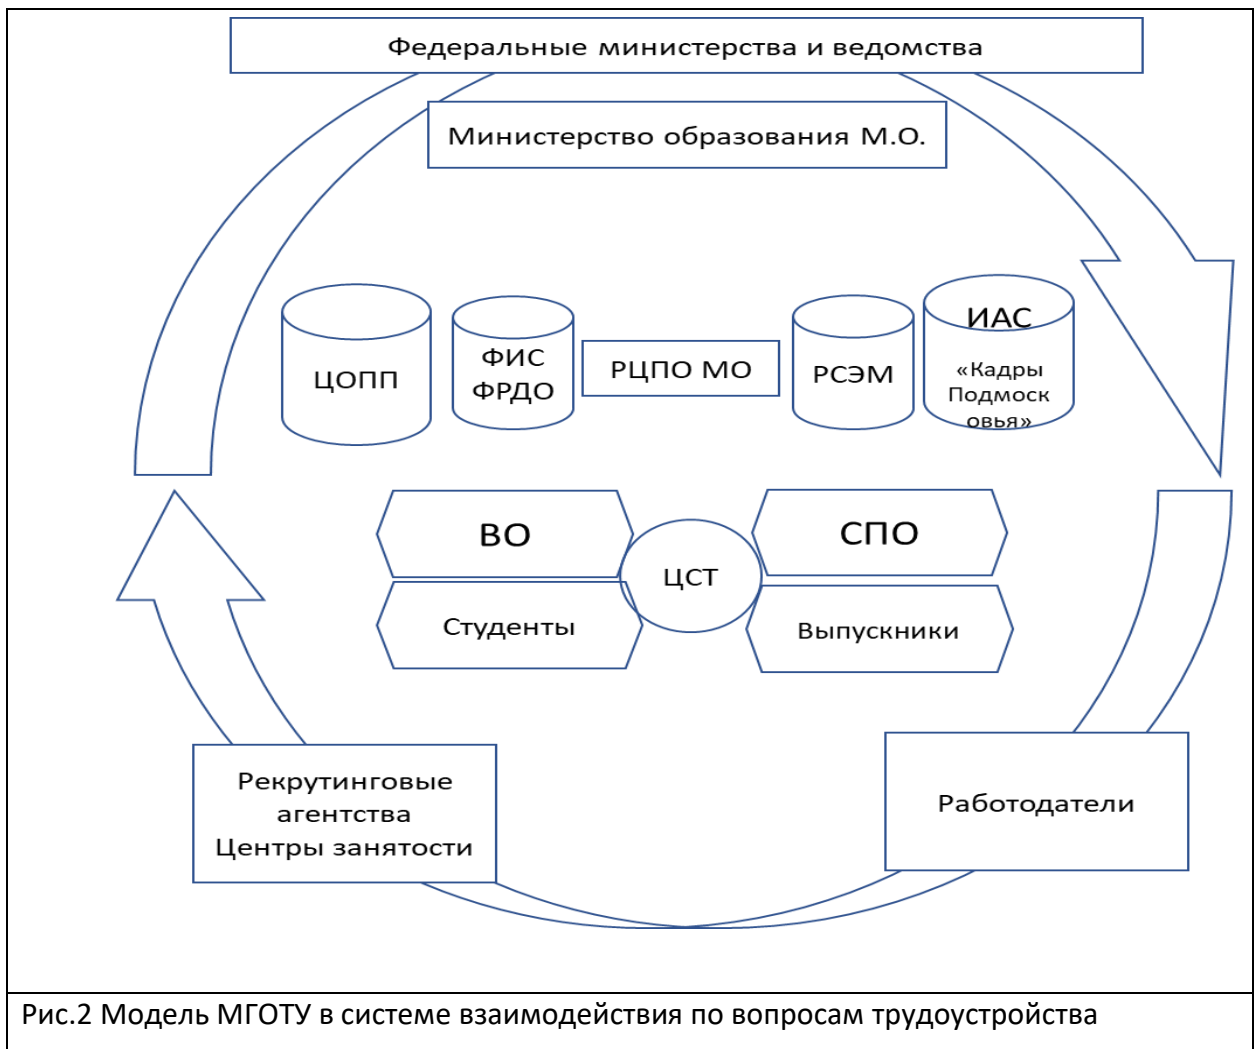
Федеральные министерства и ведомства

Министерство образования М.О.

ЦОПП

ФИС
ФРДО

РЦПО МО

РСЭМ

ИАС
«Кадры Подмосковья»

ВО

ЦСТ

СПО

Студенты

Выпускники

Рекрутинговые агентства
Центры занятости

Работодатели

Рис.2 Модель МГОТУ в системе взаимодействия по вопросам трудоустройства